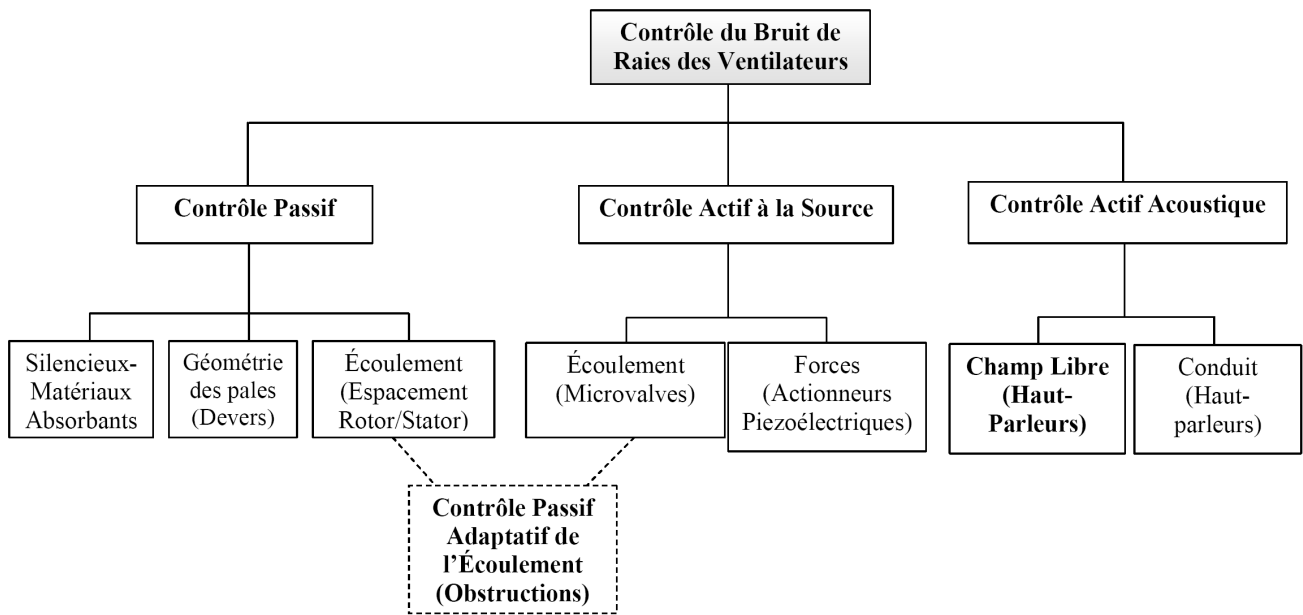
Contrôle du Bruit de Raies des Ventilateurs

Contrôle Passif

Contrôle Actif à la Source

Contrôle Actif Acoustique

Silencieux-Matériaux Absorbants

Géométrie des pales (Devers)

Écoulement (Espacement Rotor/Stator)

Écoulement (Microvalves)

Forces (Actionneurs Piezoélectriques)

Champ Libre (Haut-Parleurs)

Conduit (Haut-parleurs)

Contrôle Passif Adaptatif de l'Écoulement (Obstructions)